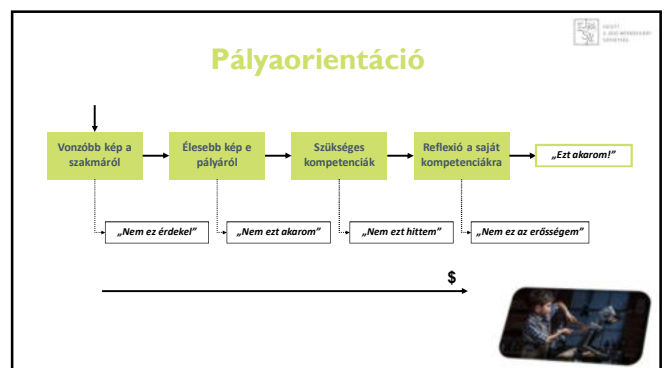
Pályaorientáció

Vonzóbb kép a szakmáról

Élesebb kép e pályáról

Szükséges kompetenciák

Reflexió a saját kompetenciákra

„Ezt akarom!"

„Nem ez érdekel"

„Nem ezt akarom"

„Nem ezt hittem"

„Nem ez az erősségem"

$